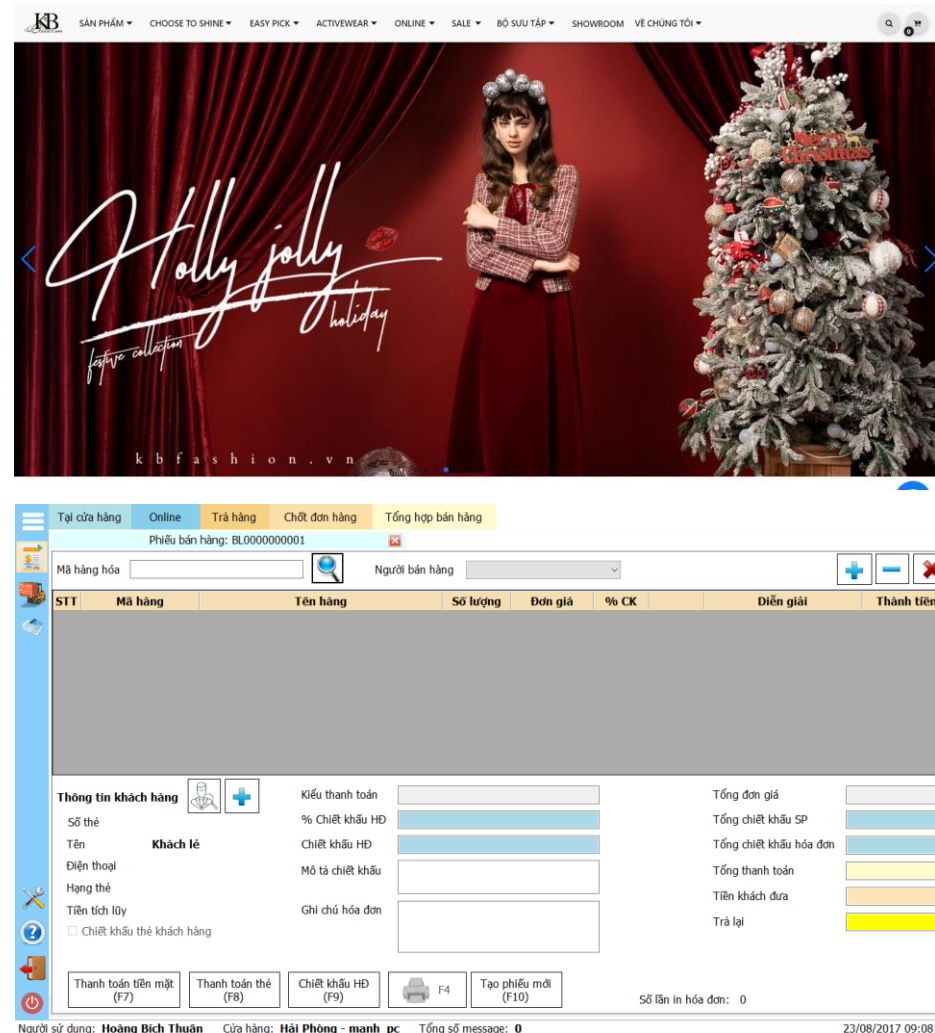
KB

SẢN PHẨM ▾ CHOOSE TO SHINE ▾ EASY PICK ▾ ACTIVEWEAR ▾ ONLINE ▾ SALE ▾ BỘ SƯU TẬP ▾ SHOWROOM VỀ CHÚNG TÔI ▾

0

Holly jolly holiday

festive collection

Merry Christmas

k b f a s h i o n . v n

Tại cửa hàng | Online | Trả hàng | Chốt đơn hàng | Tổng hợp bán hàng

Phiếu bán hàng: BL0000000001

Mã hàng hóa

Người bán hàng

| STT | Mã hàng | Tên hàng | Số lượng | Đơn giá | % CK | Diễn giải | Thành tiền |
|---|---|---|---|---|---|---|---|

Thông tin khách hàng

Số thẻ

Tên Khách lẻ

Điện thoại

Hạng thẻ

Tiền tích lũy

Chiết khấu thẻ khách hàng

Kiểu thanh toán

% Chiết khấu HĐ

Chiết khấu HĐ

Mô tả chiết khấu

Ghi chú hóa đơn

Tổng đơn giá

Tổng chiết khấu SP

Tổng chiết khấu hóa đơn

Tổng thanh toán

Tiền khách đưa

Trả lại

Thanh toán tiền mặt (F7)

Thanh toán thẻ (F8)

Chiết khấu HĐ (F9)

F4

Tạo phiếu mới (F10)

Số lần in hóa đơn: 0

Người sử dụng: Hoàng Bích Thuận Cửa hàng: Hải Phòng - mạnh_pc Tổng số message: 0 23/08/2017 09:08